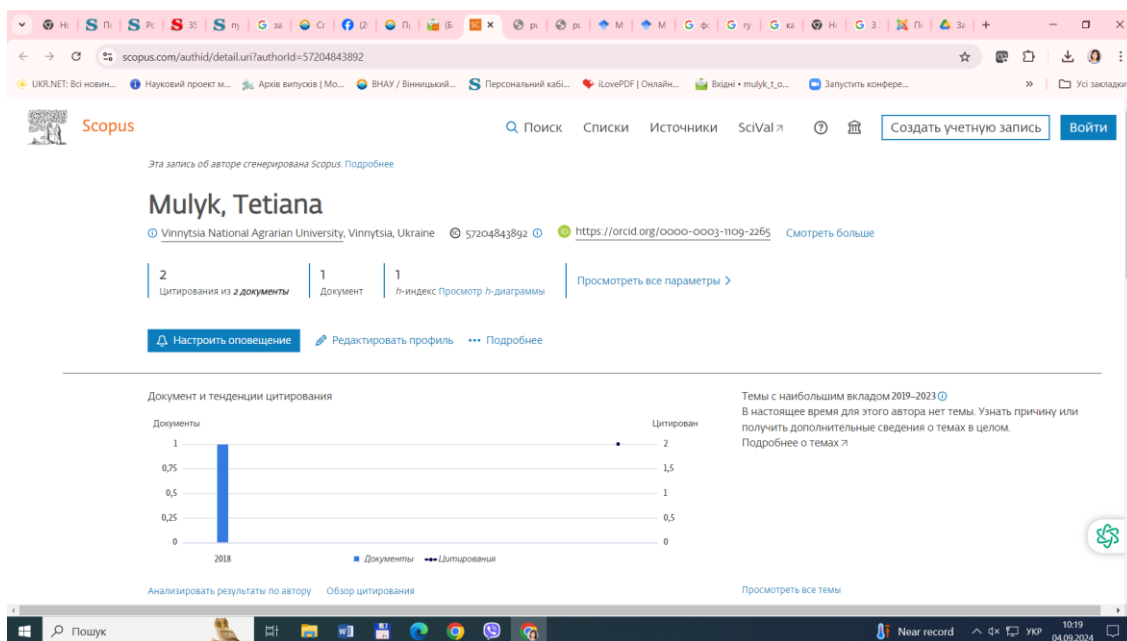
H | П | Pc | 3! | m | за | Cr | (2 | П | (Б | SC × | pu | pu | M | M | фі | ry | ка | H | 3 | П | За | +

scopus.com/authid/detail.uri?authorId=57204843892

UKR.NET: Всі новин... Науковий проект м... Архів випусків | Мо... ВНАУ / Вінницький... Персональний кабі... iLovePDF | Онлайн... Вхідні • mulyk_t_o... Запустить конфере... » Усі закладки

Scopus

Поиск Списки Источники SciVal ↗ Создать учетную запись Войти

Эта запись об авторе сгенерирована Scopus. Подробнее

Mulyk, Tetiana

Vinnytsia National Agrarian University, Vinnytsia, Ukraine 57204843892 https://orcid.org/0000-0003-1109-2265 Смотреть больше

2
Цитирования из 2 документы

1
Документ

1
h-индекс Просмотр h-диаграммы

Просмотреть все параметры >

Настроить оповещение Редактировать профиль ••• Подробнее

Документ и тенденции цитирования

Документы
Цитирован

1
0,75
0,5
0,25
0

2
1,5
1
0,5
0

2018

Документы Цитирования

Анализировать результаты по автору Обзор цитирования

Темы с наибольшим вкладом 2019–2023
В настоящее время для этого автора нет темы. Узнать причину или получить дополнительные сведения о темах в целом.
Подробнее о темах ↗

Просмотреть все темы

Пошук

Near record УКР 10:19 04.09.2024